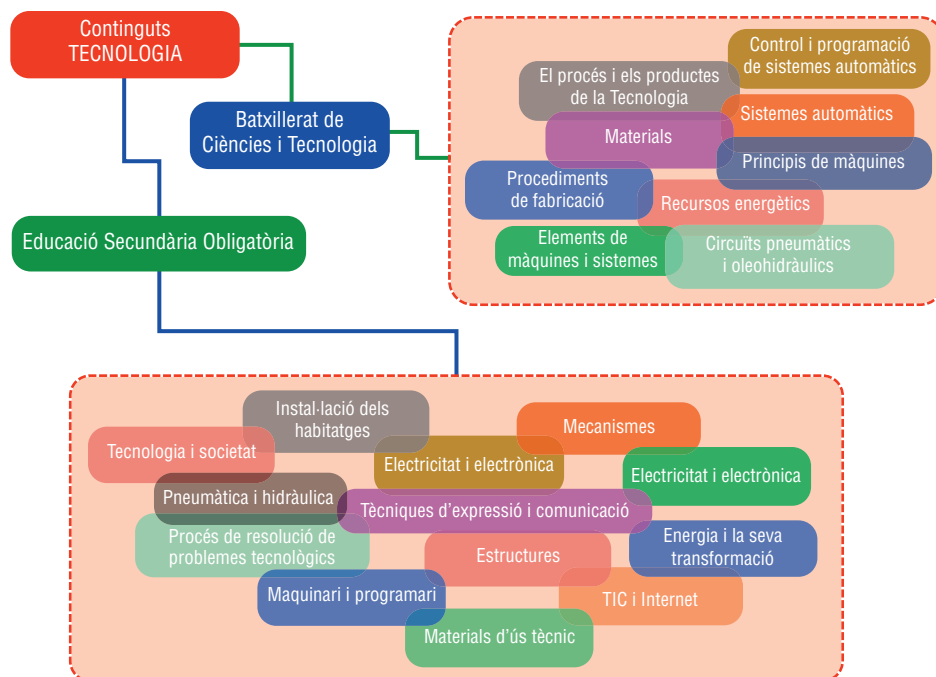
Continguts TECNOLOGIA

Batxillerat de Ciències i Tecnologia

Educació Secundària Obligatòria

Control i programació de sistemes automàtics

El procés i els productes de la Tecnologia

Sistemes automàtics

Materials

Principis de màquines

Procediments de fabricació

Recursos energètics

Elements de màquines i sistemes

Circuïts pneumàtics i oleohidràulics

Instal·lació dels habitatges

Mecanismes

Tecnologia i societat

Electricitat i electrònica

Electricitat i electrònica

Pneumàtica i hidràulica

Tècniques d'expressió i comunicació

Procés de resolució de problemes tecnològics

Estructures

Energia i la seva transformació

Maquinari i programari

TIC i Internet

Materials d'ús tècnic